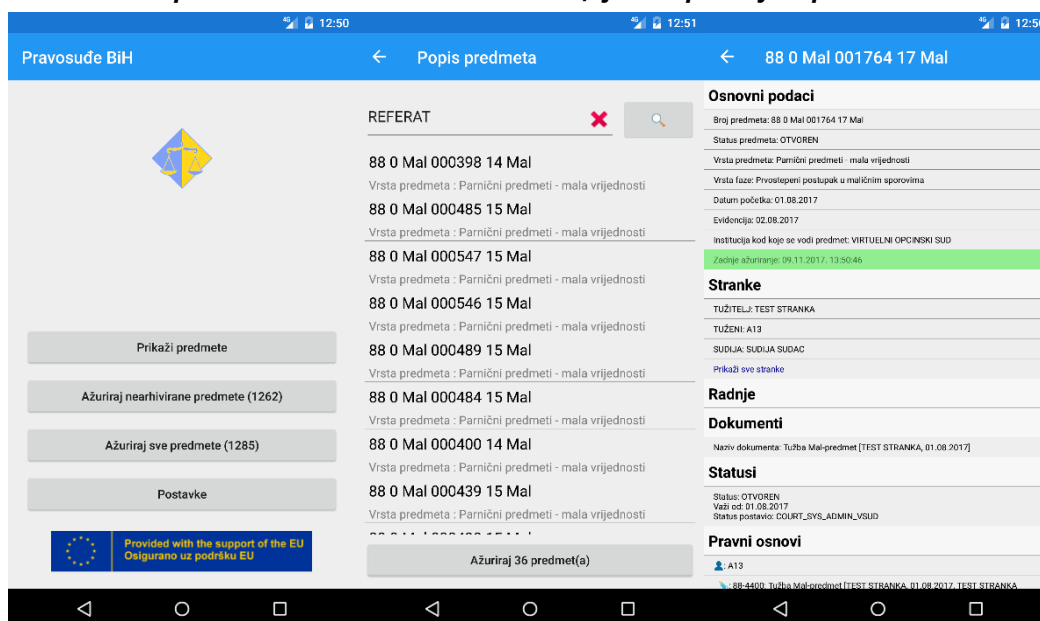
12:50

Pravosuđe BiH

Prikaži predmete

Ažuriraj nearhivirane predmete (1262)

Ažuriraj sve predmete (1285)

Postavke

Provided with the support of the EU
Osigurano uz podršku EU

12:51

Popis predmeta

REFERAT

88 0 Mal 000398 14 Mal
Vrsta predmeta : Parnični predmeti - mala vrijednosti
88 0 Mal 000485 15 Mal
Vrsta predmeta : Parnični predmeti - mala vrijednosti
88 0 Mal 000547 15 Mal
Vrsta predmeta : Parnični predmeti - mala vrijednosti
88 0 Mal 000546 15 Mal
Vrsta predmeta : Parnični predmeti - mala vrijednosti
88 0 Mal 000489 15 Mal
Vrsta predmeta : Parnični predmeti - mala vrijednosti
88 0 Mal 000484 15 Mal
Vrsta predmeta : Parnični predmeti - mala vrijednosti
88 0 Mal 000400 14 Mal
Vrsta predmeta : Parnični predmeti - mala vrijednosti
88 0 Mal 000439 15 Mal
Vrsta predmeta : Parnični predmeti - mala vrijednosti
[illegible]

Ažuriraj 36 predmet(a)

12:5

88 0 Mal 001764 17 Mal

Osnovni podaci
Broj predmeta: 88 0 Mal 001764 17 Mal
Status predmeta: OTVOREN
Vrsta predmeta: Parnični predmeti - mala vrijednosti
Vrsta faze: Prvostepeni postupak u maličnim sporovima
Datum početka: 01.08.2017
Evidencija: 02.08.2017
Institucija kod koje se vodi predmet: VIRTUELNI OPCINSKI SUD
Zadnje ažuriranje: 09.11.2017. 13:50:46

Stranke
TUŽITELJ: TEST STRANKA
TUŽENI: A13
SUDIJA: SUDIJA SUDAC
Prikaži sve stranke

Radnje

Dokumenti
Naziv dokumenta: Tužba Mal-predmet [TEST STRANKA, 01.08.2017]

Statusi
Status: OTVOREN
Važi od: 01.08.2017
Status postavio: COURT_SYS_ADMIN_VSUD

Pravni osnovi
A13
88-4400: Tužba Mal-predmet [TEST STRANKA, 01.08.2017, TEST STRANKA